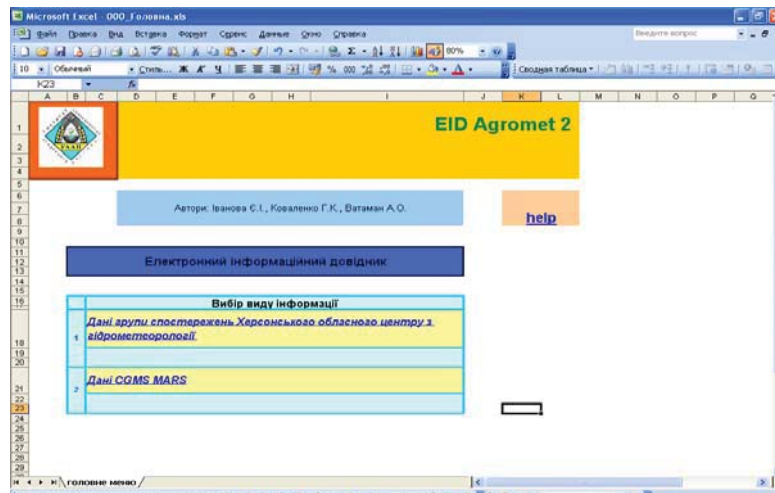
Microsoft Excel - 000_Головна.xls

Файл Правка Вид Вставка Формат Сервис Данные Окно Справка

Введите вопрос

80%

10 Обычный Стиль... Ж К Ч % 000

Сводная таблица

K23 fx

A B C D E F G H I J K L M N O P Q

1 2 3 4 5 6 7 8 9 10 11 12 13 14 15 16 18 19 20 21 22 23 24 25 26 27 28 29

УААН

EID Agromet 2

Автори: Іванова Є.І., Коваленко Г.К., Ватаман А.О.

help

Електронний інформаційний довідник

Вибір виду інформації

1 Дані групи спостережень Херсонського обласного центру з гідрометеорології

2 Дані CGMS MARS

головне меню